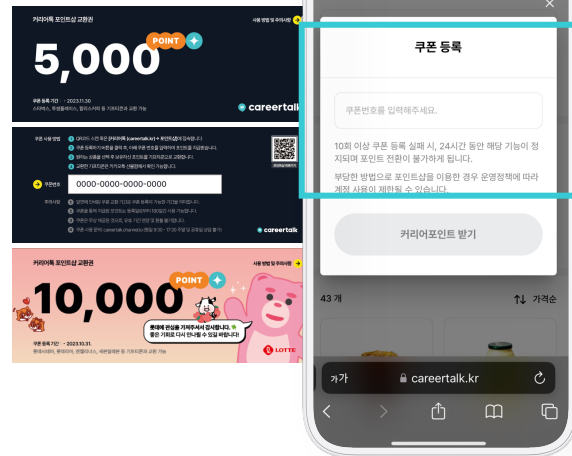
커리어톡 포인트샵 교환권

사용 방법 및 주의사항

5,000 POINT

쿠폰 등록 기간 : 2023.11.30

careertalk

쿠폰 사용 방법

쿠폰번호

0000-0000-0000-0000

주의사항

careertalk

커리어톡 포인트샵 교환권

사용 방법 및 주의사항

10,000 POINT

롯데에 관심을 가져주셔서 감사합니다.

쿠폰 등록 기간 : 2023.10.31.

LOTTE

쿠폰 등록

쿠폰번호를 입력해주세요.

10회 이상 쿠폰 등록 실패 시, 24시간 동안 해당 기능이 정지되며 포인트 전환이 불가하게 됩니다.

부당한 방법으로 포인트샵을 이용한 경우 운영정책에 따라 계정 사용이 제한될 수 있습니다.

커리어포인트 받기

43 개

가격순

가가

careertalk.kr